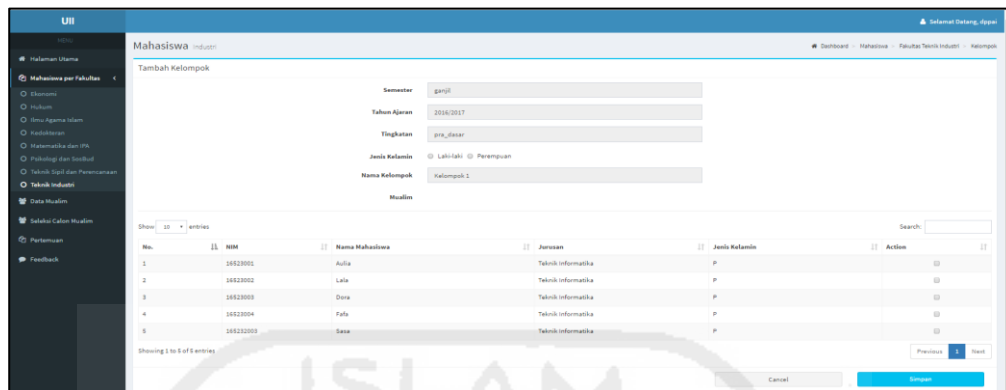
UII

Selamat Datang, dppai

MENU

Halaman Utama

Mahasiswa per Fakultas

Ekonomi

Hukum

Ilmu Agama Islam

Kedokteran

Matematika dan IPA

Psikologi dan SosBud

Teknik Sipil dan Perencanaan

Teknik Industri

Data Mualim

Seleksi Calon Mualim

Pertemuan

Feedback

Mahasiswa Industri

Dashboard > Mahasiswa > Fakultas Teknik Industri > Kelompok

Tambah Kelompok

Semester ganjil

Tahun Ajaran 2016/2017

Tingkatan pra_dasar

Jenis Kelamin Laki-laki Perempuan

Nama Kelompok Kelompok 1

Mualim

Show 10 entries

Search:

| No. | NIM | Nama Mahasiswa | Jurusan | Jenis Kelamin | Action |
|---|---|---|---|---|---|
| 1 | 16523001 | Aulia | Teknik Informatika | P | |
| 2 | 16523002 | Lala | Teknik Informatika | P | |
| 3 | 16523003 | Dora | Teknik Informatika | P | |
| 4 | 16523004 | Fafa | Teknik Informatika | P | |
| 5 | 165232003 | Sasa | Teknik Informatika | P | |

Showing 1 to 5 of 5 entries

Previous 1 Next

Cancel

Simpan